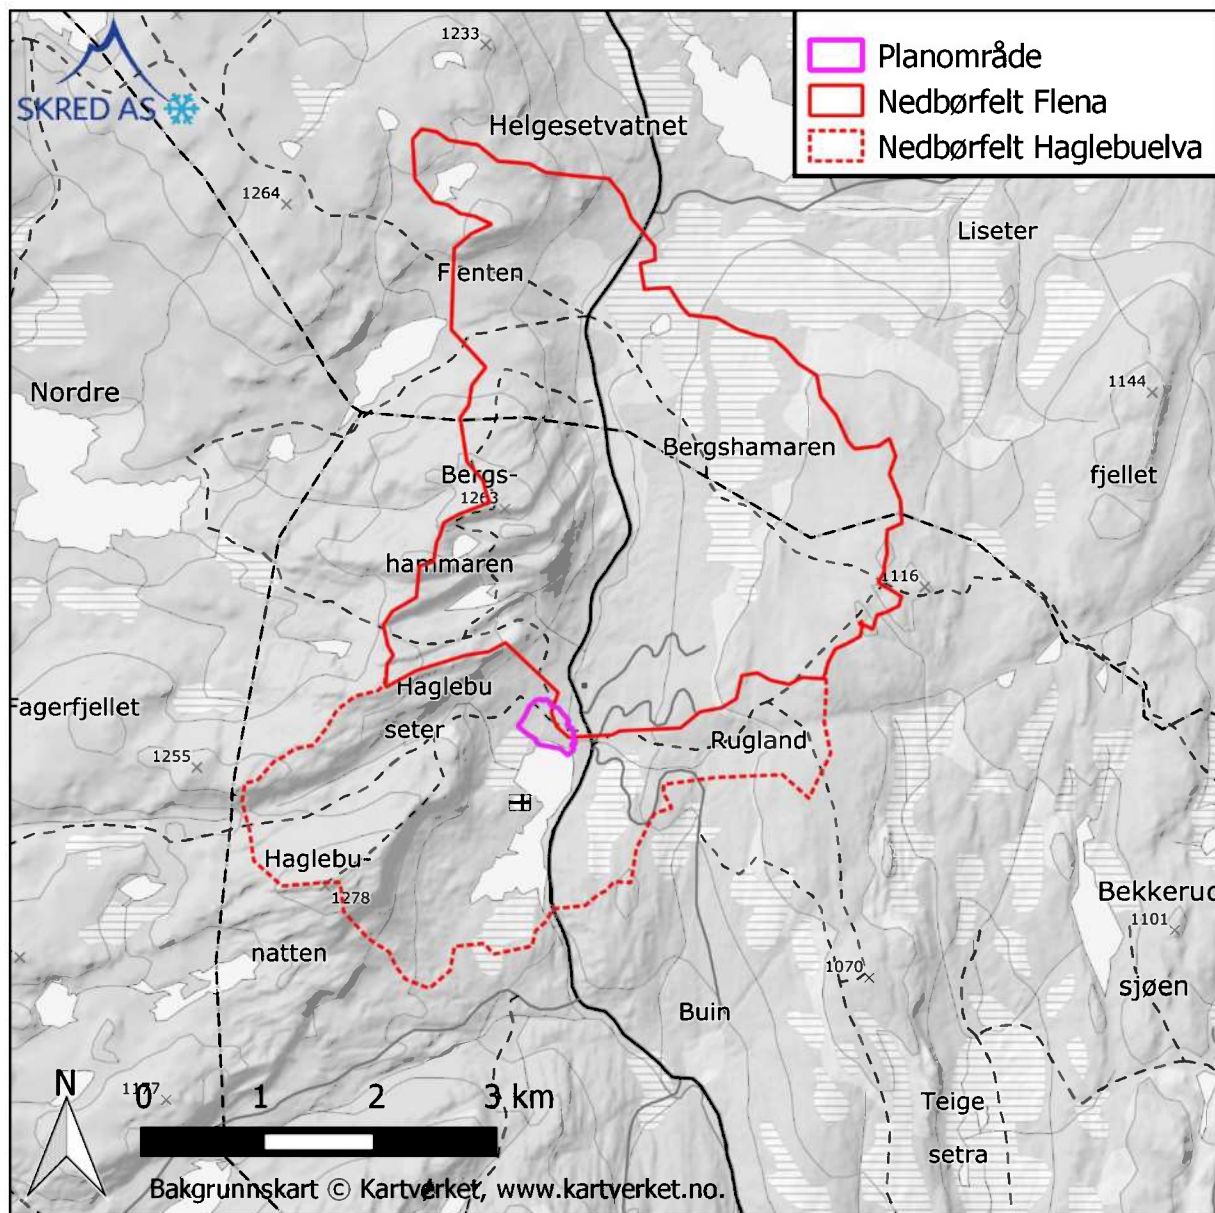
SKRED AS

Planområde
Nedbørfelt Flena
Nedbørfelt Haglebuelva

1233
Helgesetvatnet
1264
Flenten
Liseter
Nordre
1144
Bergshamaren
Bergs-
1263
fjellet
hammaren
1116
Haglebu
Fagerfjellet
seter
Rugland
1255
Haglebu-
Bekkeruc
1278
1101
natten
1070
sjøen
Buin
N
1177
0 1 2 3 km
Teige
setra
Bakgrunnskart © Kartverket, www.kartverket.no.